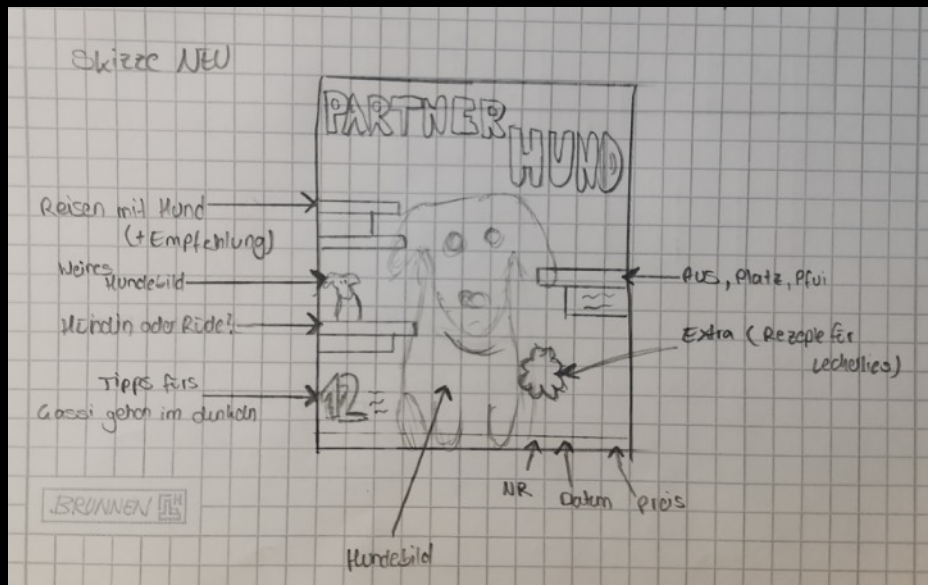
Skizze NEU

PARTNER HUND

Reisen mit Hund (+ Empfehlung)

Weiies Hundebild

Hündin oder Rüde?

Tipps fürs Gassi gehen im dunklen

12

Aus, Platz, Pfui

Extra (Rezepte für Leckerlies)

NR

Datum

Preis

Hundebild

BRUNNEN